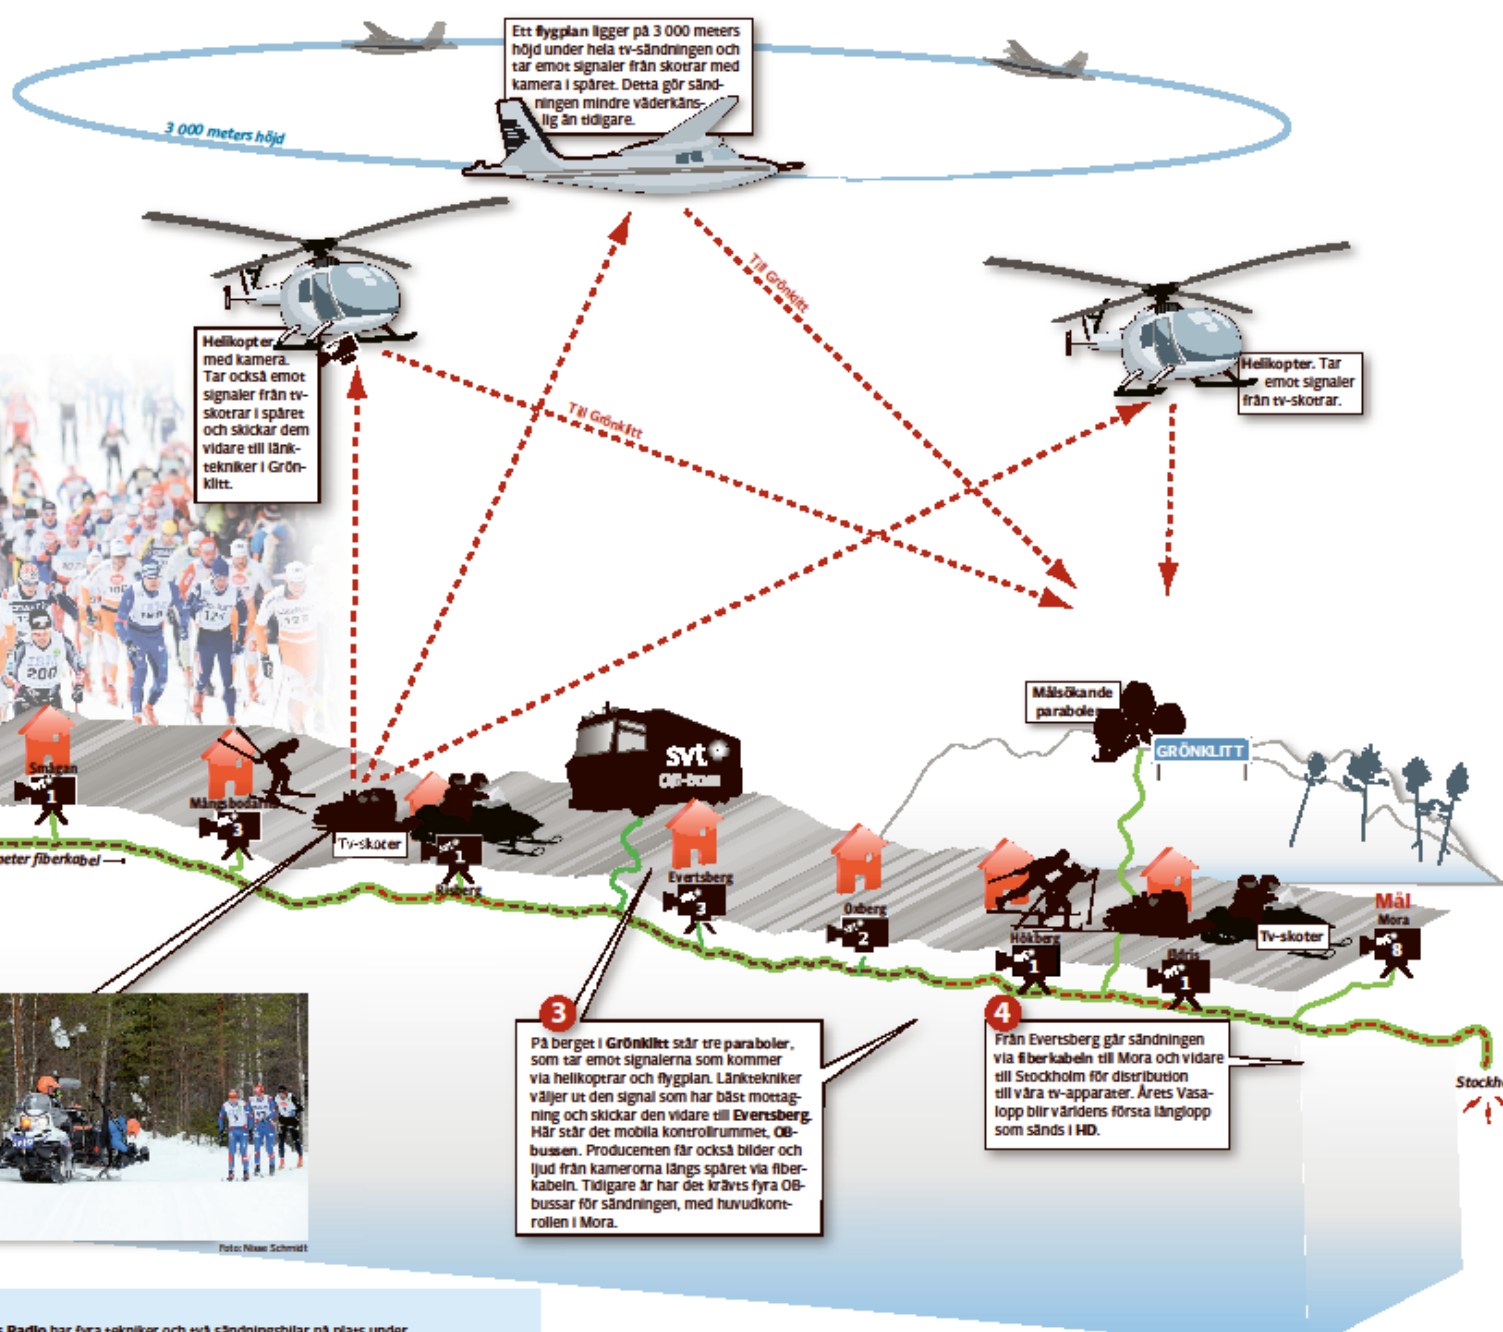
Ett flygplan ligger på 3 000 meters höjd under hela tv-sändningen och tar emot signaler från skotrar med kamera i spåret. Detta gör sändningen mindre väderkänslig än tidigare.

3 000 meters höjd

Helikopter med kamera. Tar också emot signaler från tv-skotrar i spåret och skickar dem vidare till länktekniker i Grönklitt.

Till Grönklitt

Till Grönklitt

Helikopter. Tar emot signaler från tv-skotrar.

Målsökande paraboler

GRÖNKLITT

svt OB-buss

Smågan 1

Mångsbodarna 3

Tv-skoter

Risberg 1

Evertsberg 3

Oxberg 2

Hökberg 1

Eldris 1

Tv-skoter

Mål Mora 8

eter fiberkabel

Stockh

3 På berget i Grönklitt står tre paraboler, som tar emot signalerna som kommer via helikoptrar och flygplan. Länktekniker väljer ut den signal som har bäst mottagning och skickar den vidare till Evertsberg. Här står det mobila kontrollrummet, OB-bussen. Producenten får också bilder och ljud från kamerorna längs spåret via fiberkabeln. Tidigare år har det krävts fyra OB-bussar för sändningen, med huvudkontrollen i Mora.

4 Från Evertsberg går sändningen via fiberkabeln till Mora och vidare till Stockholm för distribution till våra tv-apparater. Årets Vasalopp blir världens första långlopp som sänds i HD.

Foto: Nisse Schmidt

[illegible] Radio har fyra tekniker och två sändningsbilar på plats under